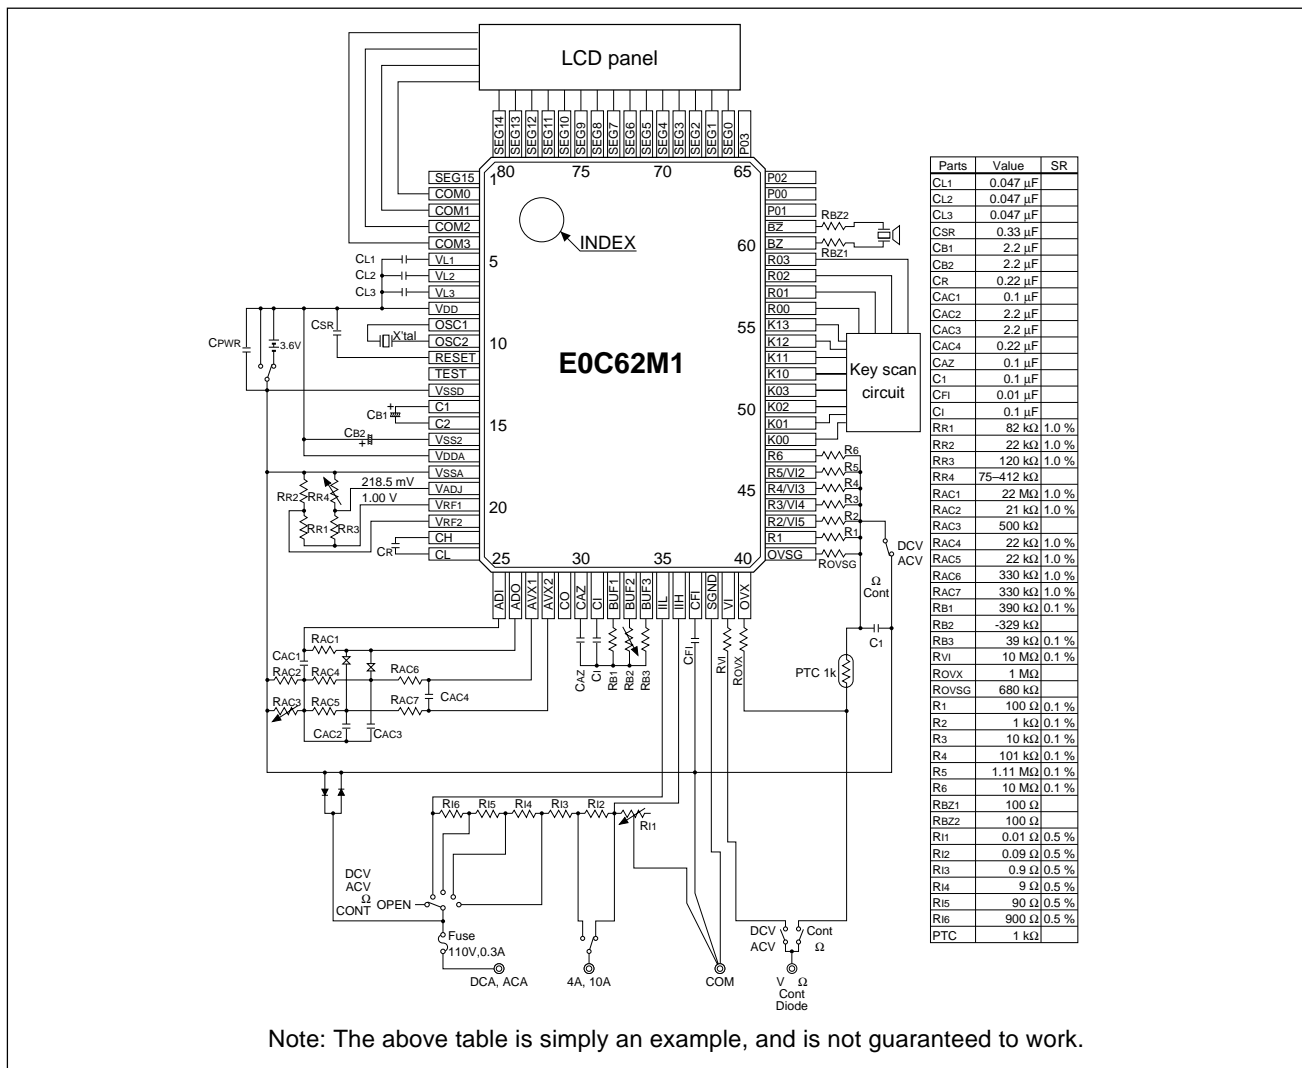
LCD panel

SEG14 SEG13 SEG12 SEG11 SEG10 SEG9 SEG8 SEG7 SEG6 SEG5 SEG4 SEG3 SEG2 SEG1 SEG0 P03

80 75 70 65

1 SEG15
COM0
COM1
COM2
COM3
5 VL1
VL2
VL3
VDD
10 OSC1
OSC2
RESET
TEST
VSSD
15 C1
C2
VSS2
VDDA
VSSA
20 VADJ
VRF1
VRF2
CH
CL

25 30 35 40

ADI ADO AVX1 AVX2 CO CAZ CI BUF1 BUF2 BUF3 IIL IIH CFI SGND VI OVX

P02
P00
P01
BZ
60 BZ
R03
R02
R01
R00
55 K13
K12
K11
K10
K03
50 K02
K01
K00
R6
R5/VI2
45 R4/VI3
R3/VI4
R2/VI5
R1
OVSG

INDEX

E0C62M1

CL1 CL2 CL3 CSR CPWR 3.6V X'tal CB1 CB2 218.5 mV 1.00 V RR2 RR4 RR1 RR3 CR

RBZ2 RBZ1

Key scan circuit

R6 R5 R4 R3 R2 R1 ROVSG

DCV ACV Ω Cont

C1 PTC 1k

RAC1 CAC1 RAC2 RAC4 RAC6 RAC7 CAC4 RAC3 RAC5 CAC2 CAC3

CAZ CI RB1 RB2 RB3 CFI RVI ROVX

RI6 RI5 RI4 RI3 RI2 RI1

DCV ACV Ω CONT OPEN

Fuse 110V,0.3A

DCA, ACA 4A, 10A COM

DCV ACV Cont Ω

V Ω Cont Diode

| Parts | Value | SR |
|---|---|---|
| CL1 | 0.047 µF | |
| CL2 | 0.047 µF | |
| CL3 | 0.047 µF | |
| CSR | 0.33 µF | |
| CB1 | 2.2 µF | |
| CB2 | 2.2 µF | |
| CR | 0.22 µF | |
| CAC1 | 0.1 µF | |
| CAC2 | 2.2 µF | |
| CAC3 | 2.2 µF | |
| CAC4 | 0.22 µF | |
| CAZ | 0.1 µF | |
| CI | 0.1 µF | |
| CFI | 0.01 µF | |
| CI | 0.1 µF | |
| RR1 | 82 kΩ | 1.0 % |
| RR2 | 22 kΩ | 1.0 % |
| RR3 | 120 kΩ | 1.0 % |
| RR4 | 75–412 kΩ | |
| RAC1 | 22 MΩ | 1.0 % |
| RAC2 | 21 kΩ | 1.0 % |
| RAC3 | 500 kΩ | |
| RAC4 | 22 kΩ | 1.0 % |
| RAC5 | 22 kΩ | 1.0 % |
| RAC6 | 330 kΩ | 1.0 % |
| RAC7 | 330 kΩ | 1.0 % |
| RB1 | 390 kΩ | 0.1 % |
| RB2 | -329 kΩ | |
| RB3 | 39 kΩ | 0.1 % |
| RVI | 10 MΩ | 0.1 % |
| ROVX | 1 MΩ | |
| ROVSG | 680 kΩ | |
| R1 | 100 Ω | 0.1 % |
| R2 | 1 kΩ | 0.1 % |
| R3 | 10 kΩ | 0.1 % |
| R4 | 101 kΩ | 0.1 % |
| R5 | 1.11 MΩ | 0.1 % |
| R6 | 10 MΩ | 0.1 % |
| RBZ1 | 100 Ω | |
| RBZ2 | 100 Ω | |
| RI1 | 0.01 Ω | 0.5 % |
| RI2 | 0.09 Ω | 0.5 % |
| RI3 | 0.9 Ω | 0.5 % |
| RI4 | 9 Ω | 0.5 % |
| RI5 | 90 Ω | 0.5 % |
| RI6 | 900 Ω | 0.5 % |
| PTC | 1 kΩ | |

Note: The above table is simply an example, and is not guaranteed to work.